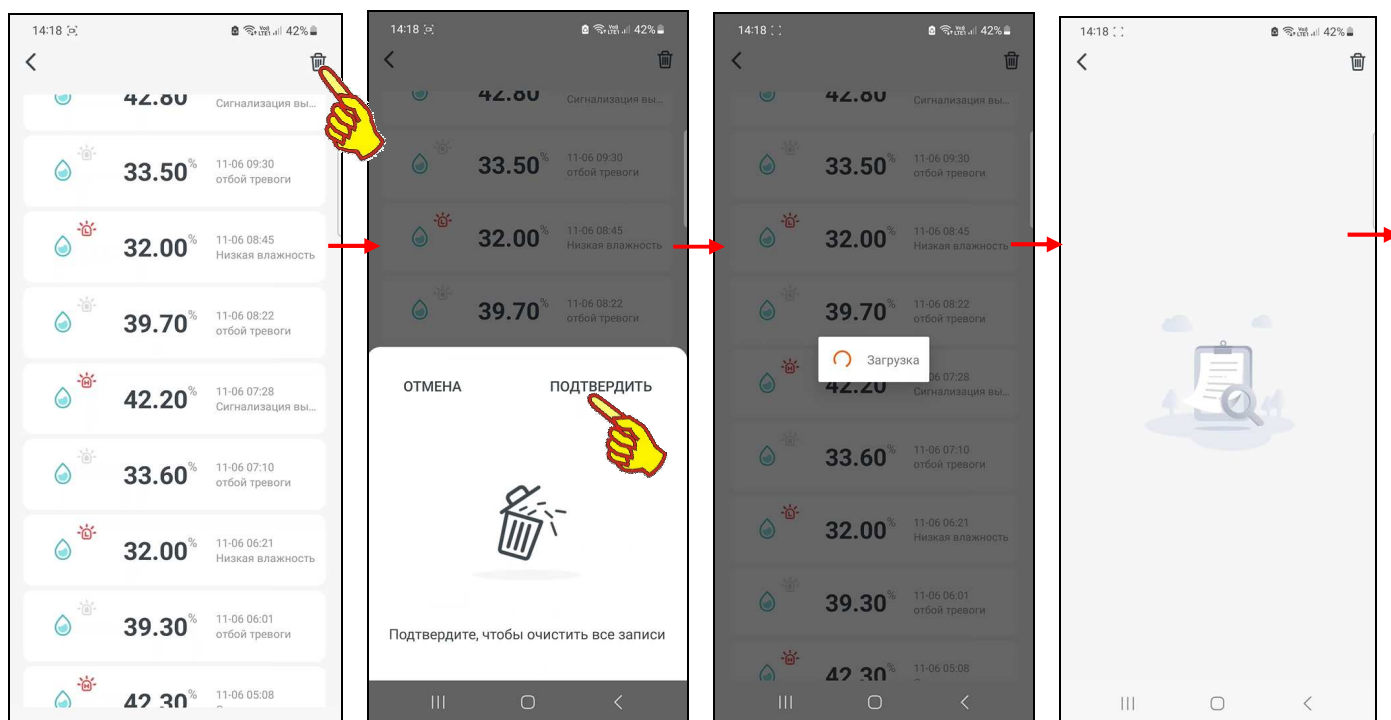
14:18 42%

42.80 Сигнализация вы...

33.50% 11-06 09:30 отбой тревоги

32.00% 11-06 08:45 Низкая влажность

39.70% 11-06 08:22 отбой тревоги

42.20% 11-06 07:28 Сигнализация вы...

33.60% 11-06 07:10 отбой тревоги

32.00% 11-06 06:21 Низкая влажность

39.30% 11-06 06:01 отбой тревоги

42.30% 11-06 05:08

14:18 42%

42.80 Сигнализация вы...

33.50% 11-06 09:30 отбой тревоги

32.00% 11-06 08:45 Низкая влажность

39.70% 11-06 08:22 отбой тревоги

ОТМЕНА

ПОДТВЕРДИТЬ

Подтвердите, чтобы очистить все записи

14:18 42%

42.80 Сигнализация вы...

33.50% 11-06 09:30 отбой тревоги

32.00% 11-06 08:45 Низкая влажность

39.70% 11-06 08:22 отбой тревоги

Загрузка

42.20 06 07:28 Сигнализация вы...

33.60% 11-06 07:10 отбой тревоги

32.00% 11-06 06:21 Низкая влажность

39.30% 11-06 06:01 отбой тревоги

42.30% 11-06 05:08

14:18 42%